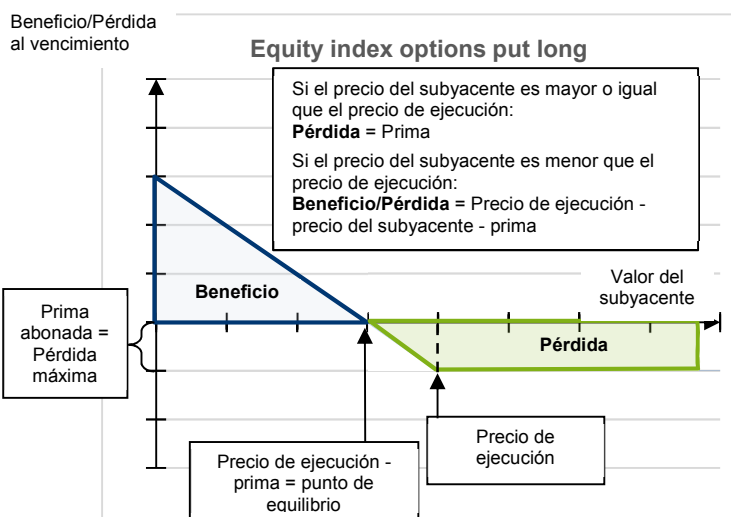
Beneficio/Pérdida al vencimiento

Equity index options put long

Si el precio del subyacente es mayor o igual que el precio de ejecución:
**Pérdida** = Prima
Si el precio del subyacente es menor que el precio de ejecución:
**Beneficio/Pérdida** = Precio de ejecución - precio del subyacente - prima

Valor del subyacente

Prima abonada = Pérdida máxima

Beneficio

Pérdida

Precio de ejecución

Precio de ejecución - prima = punto de equilibrio